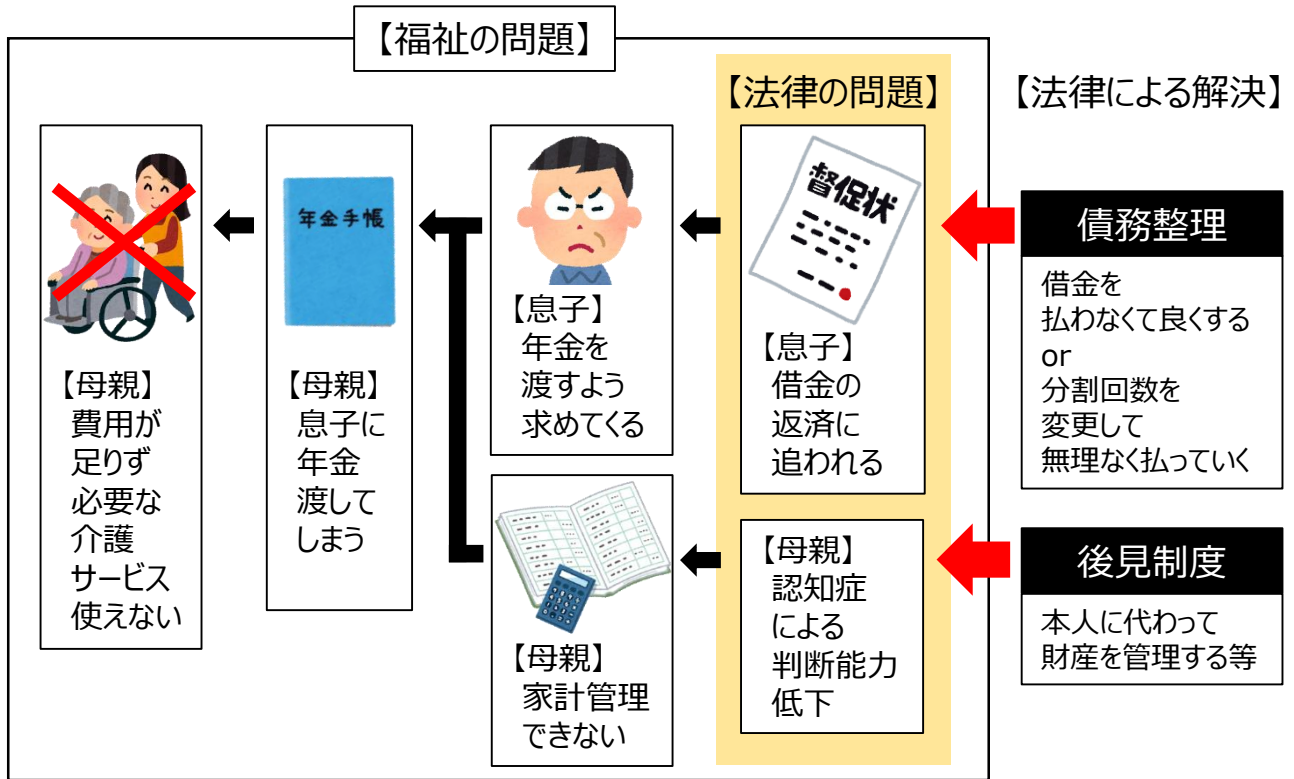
【福祉の問題】

【法律の問題】

【法律による解決】

【母親】
費用が
足りず
必要な
介護
サービス
使えない

年金手帳

【母親】
息子に
年金
渡して
しまう

【息子】
年金を
渡すよう
求めてくる

督促状

【息子】
借金の
返済に
追われる

債務整理

借金を
払わなくて良くする
or
分割回数を
変更して
無理なく払っていく

【母親】
家計管理
できない

【母親】
認知症
による
判断能力
低下

後見制度

本人に代わって
財産を管理する等